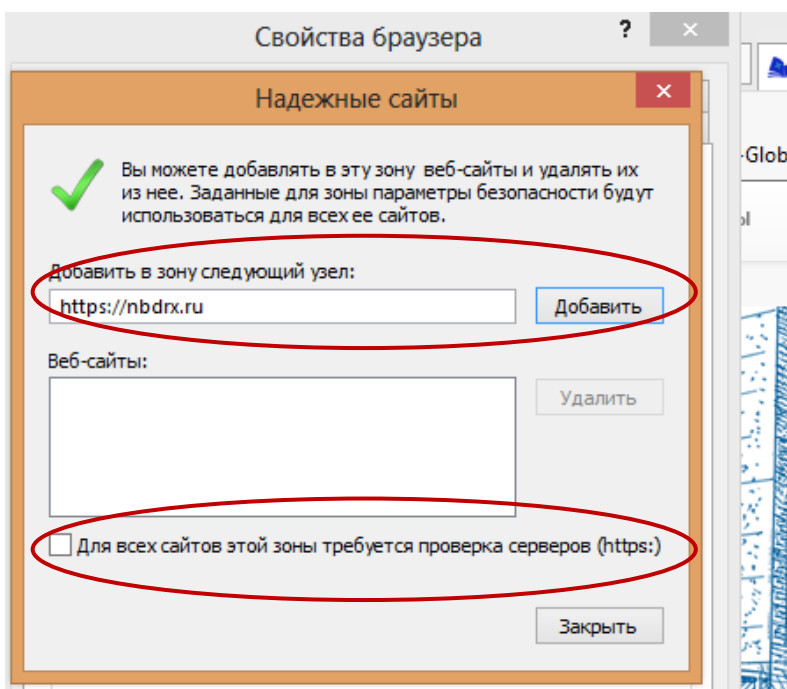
Свойства браузера
?
✕
Надежные сайты
✕
-Glob
ol
Вы можете добавлять в эту зону веб-сайты и удалять их из нее. Заданные для зоны параметры безопасности будут использоваться для всех ее сайтов.

Добавить в зону следующий узел:
https://nbdrx.ru
Добавить
Веб-сайты:
Удалить
Для всех сайтов этой зоны требуется проверка серверов (https:)
Закрыть